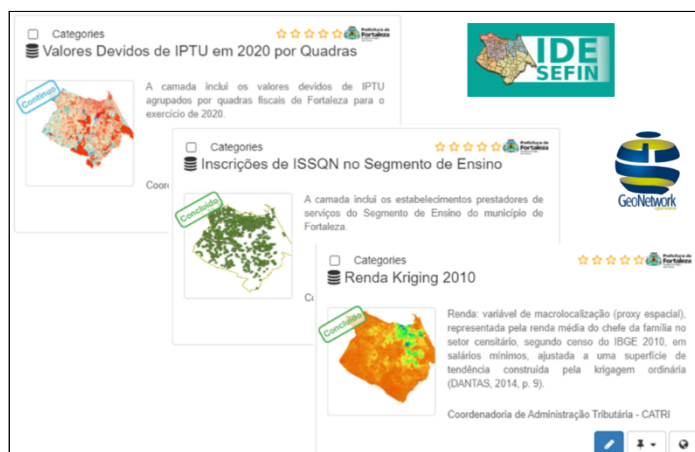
Categories

Prefeitura de Fortaleza

Valores Devidos de IPTU em 2020 por Quadras

Contínuo

A camada inclui os valores devidos de IPTU agrupados por quadras fiscais de Fortaleza para o exercício de 2020.

Coord

IDE SEFIN

Categories

Prefeitura de Fortaleza

Inscrições de ISSQN no Segmento de Ensino

Concluído

A camada inclui os estabelecimentos prestadores de serviços do Segmento de Ensino do município de Fortaleza.

Co

GeoNetwork

Categories

Prefeitura de Fortaleza

Renda Kriging 2010

Concluído

Renda: variável de macrolocalização (proxy espacial), representada pela renda média do chefe da família no setor censitário, segundo censo do IBGE 2010, em salários mínimos, ajustada a uma superfície de tendência construída pela krigagem ordinária (DANTAS, 2014, p. 9).

Coordenadoria de Administração Tributária - CATRI